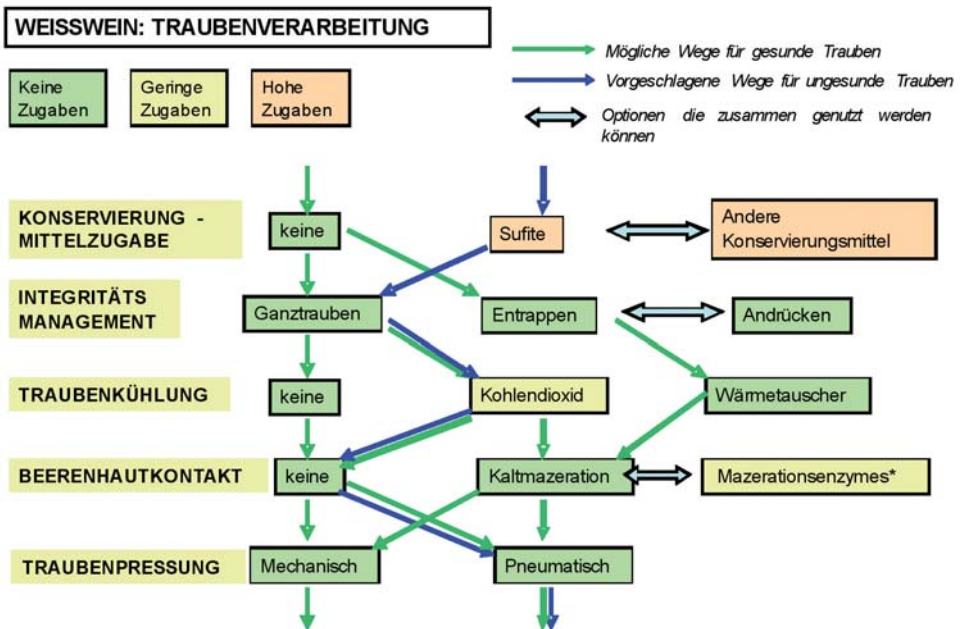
WEISSWEIN: TRAUBENVERARBEITUNG

Mögliche Wege für gesunde Trauben

Vorgeschlagene Wege für ungesunde Trauben

Optionen die zusammen genutzt werden können

Keine Zugaben

Geringe Zugaben

Hohe Zugaben

KONSERVIERUNG - MITTELZUGABE

keine

Sufite

Andere Konservierungsmittel

INTEGRITÄTS MANAGEMENT

Ganztrauben

Entrappen

Andrücken

TRAUBENKÜHLUNG

keine

Kohlendioxid

Wärmetauscher

BEERENHAUTKONTAKT

keine

Kaltmazeration

Mazerationsenzymes*

TRAUBENPRESSUNG

Mechanisch

Pneumatisch